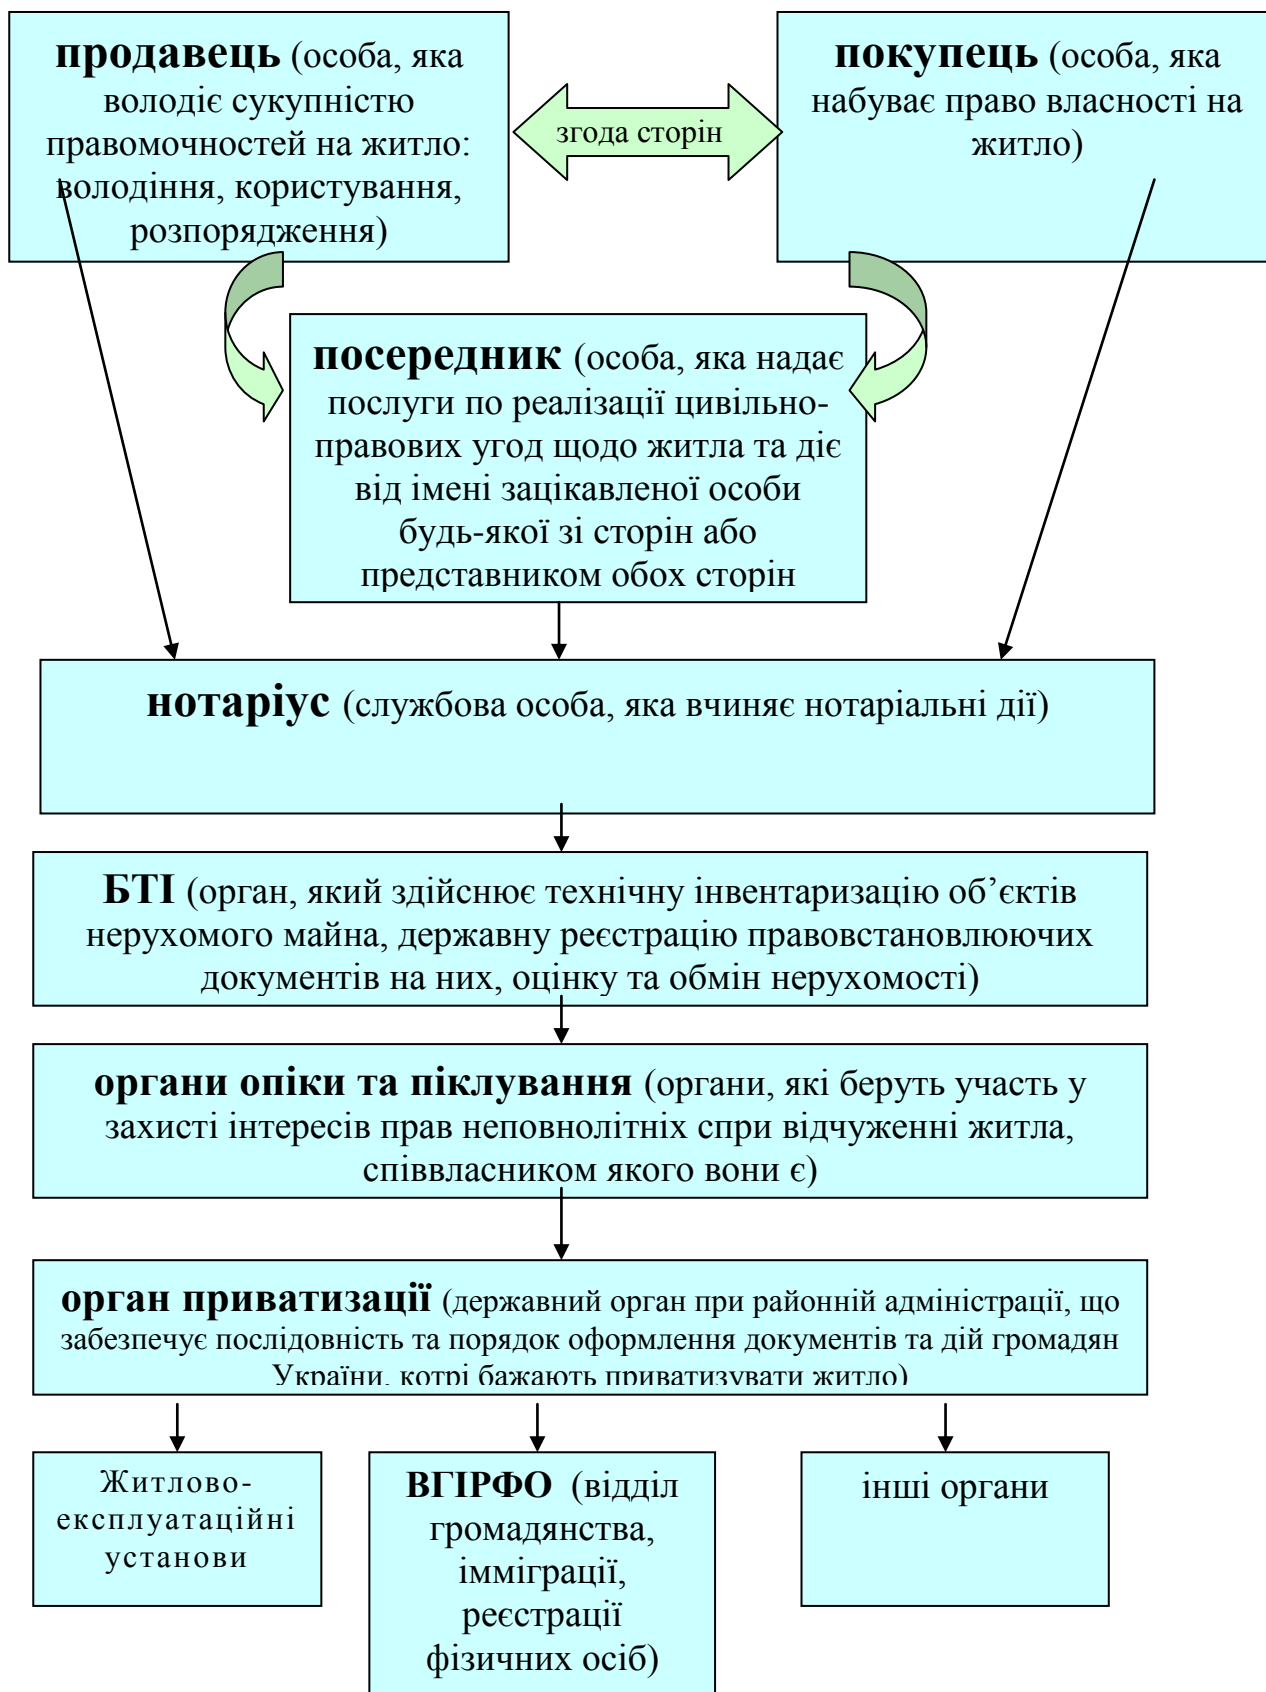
**продавець** (особа, яка володіє сукупністю правомочностей на житло: володіння, користування, розпорядження)

згода сторін

**покупець** (особа, яка набуває право власності на житло)

**посередник** (особа, яка надає послуги по реалізації цивільно-правових угод щодо житла та діє від імені зацікавленої особи будь-якої зі сторін або представником обох сторін

**нотаріус** (службова особа, яка вчиняє нотаріальні дії)

**БТІ** (орган, який здійснює технічну інвентаризацію об'єктів нерухомого майна, державну реєстрацію правовстановлюючих документів на них, оцінку та обмін нерухомості)

**органи опіки та піклування** (органи, які беруть участь у захисті інтересів прав неповнолітніх спри відчуженні житла, співвласником якого вони є)

**орган приватизації** (державний орган при районній адміністрації, що забезпечує послідовність та порядок оформлення документів та дій громадян України, котрі бажають приватизувати житло)

Житлово-експлуатаційні установи

**ВГІРФО** (відділ громадянства, імміграції, реєстрації фізичних осіб)

інші органи